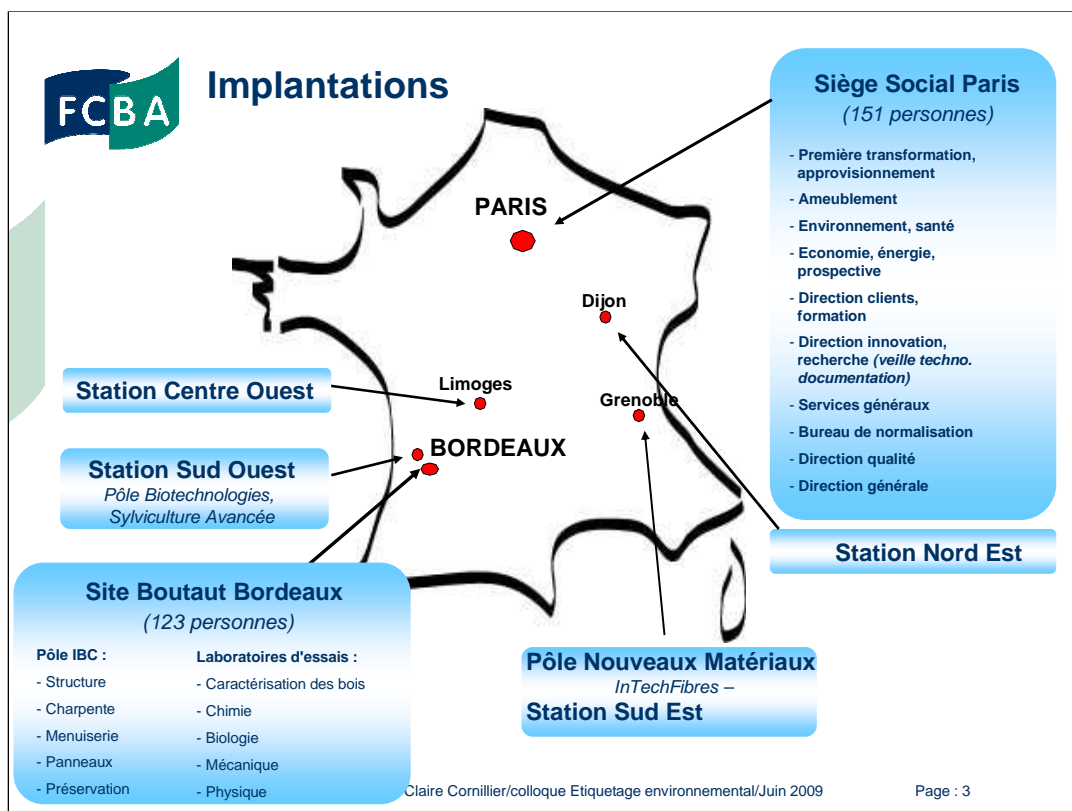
FCBA

Implantations

Siège Social Paris
(151 personnes)

- Première transformation, approvisionnement
- Ameublement
- Environnement, santé
- Economie, énergie, prospective
- Direction clients, formation
- Direction innovation, recherche *(veille techno. documentation)*
- Services généraux
- Bureau de normalisation
- Direction qualité
- Direction générale

PARIS

Dijon

Limoges

Grenoble

BORDEAUX

Station Centre Ouest

Station Sud Ouest
Pôle Biotechnologies, Sylviculture Avancée

Station Nord Est

Site Boutaut Bordeaux
(123 personnes)

Pôle IBC :
- Structure
- Charpente
- Menuiserie
- Panneaux
- Préservation

Laboratoires d'essais :
- Caractérisation des bois
- Chimie
- Biologie
- Mécanique
- Physique

Pôle Nouveaux Matériaux
InTechFibres –
Station Sud Est

Claire Cornillier/colloque Etiquetage environnemental/Juin 2009

Page : 3